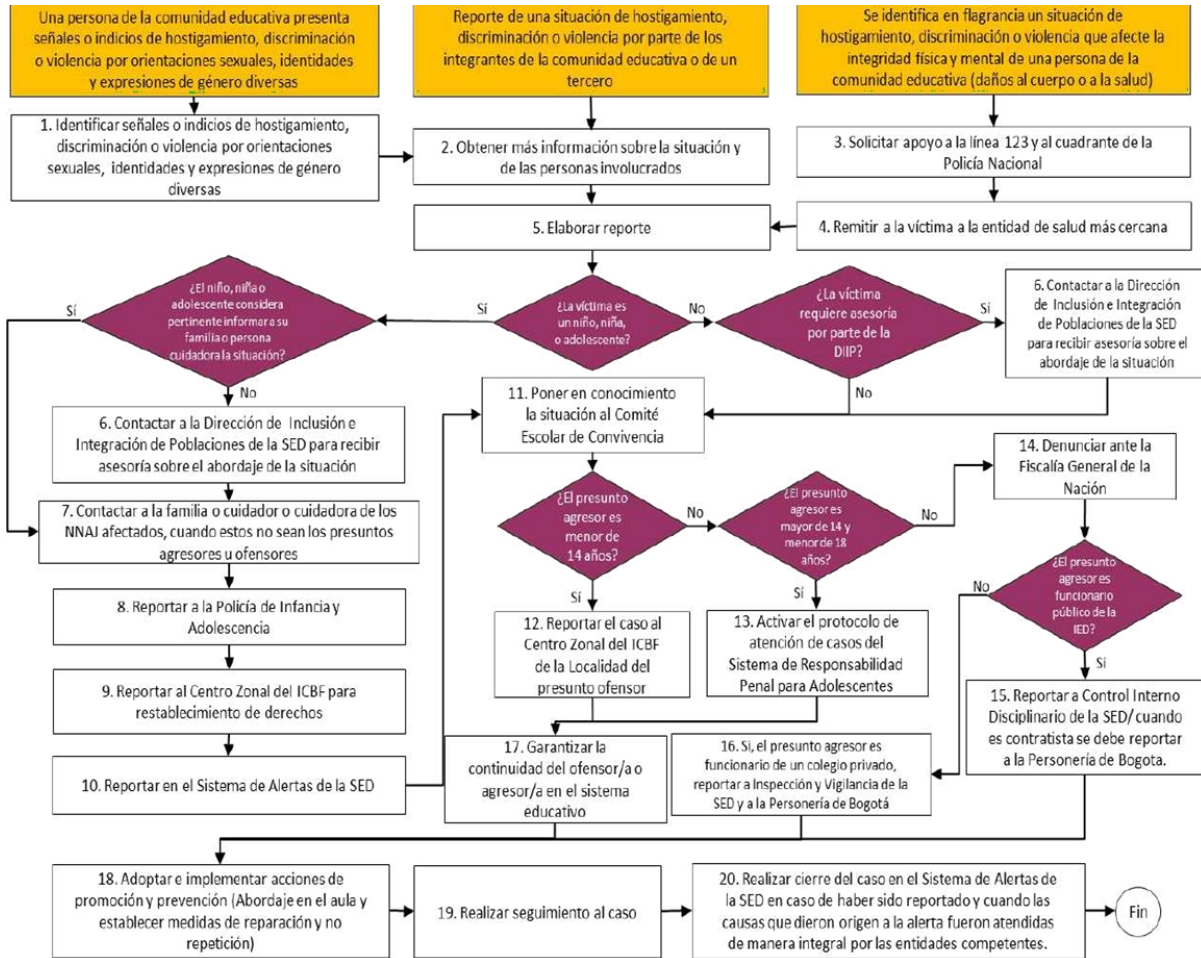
Una persona de la comunidad educativa presenta señales o indicios de hostigamiento, discriminación o violencia por orientaciones sexuales, identidades y expresiones de género diversas

Reporte de una situación de hostigamiento, discriminación o violencia por parte de los integrantes de la comunidad educativa o de un tercero

Se identifica en flagrancia un situación de hostigamiento, discriminación o violencia que afecte la integridad física y mental de una persona de la comunidad educativa (daños al cuerpo o a la salud)

1. Identificar señales o indicios de hostigamiento, discriminación o violencia por orientaciones sexuales, identidades y expresiones de género diversas

2. Obtener más información sobre la situación y de las personas involucrados

3. Solicitar apoyo a la línea 123 y al cuadrante de la Policía Nacional

5. Elaborar reporte

4. Remitir a la víctima a la entidad de salud más cercana

¿El niño, niña o adolescente considera pertinente informar a su familia o persona cuidadora la situación?

Sí

Sí

¿La víctima es un niño, niña, o adolescente?

No

¿La víctima requiere asesoría por parte de la DIIP?

Sí

6. Contactar a la Dirección de Inclusión e Integración de Poblaciones de la SED para recibir asesoría sobre el abordaje de la situación

No

No

6. Contactar a la Dirección de Inclusión e Integración de Poblaciones de la SED para recibir asesoría sobre el abordaje de la situación

11. Poner en conocimiento la situación al Comité Escolar de Convivencia

14. Denunciar ante la Fiscalía General de la Nación

7. Contactar a la familia o cuidador o cuidadora de los NNAJ afectados, cuando estos no sean los presuntos agresores u ofensores

¿El presunto agresor es menor de 14 años?

No

¿El presunto agresor es mayor de 14 y menor de 18 años?

No

¿El presunto agresor es funcionario público de la IED?

No

Sí

Sí

Sí

8. Reportar a la Policía de Infancia y Adolescencia

12. Reportar el caso al Centro Zonal del ICBF de la Localidad del presunto ofensor

13. Activar el protocolo de atención de casos del Sistema de Responsabilidad Penal para Adolescentes

15. Reportar a Control Interno Disciplinario de la SED/ cuando es contratista se debe reportar a la Personería de Bogota.

9. Reportar al Centro Zonal del ICBF para restablecimiento de derechos

10. Reportar en el Sistema de Alertas de la SED

17. Garantizar la continuidad del ofensor/a o agresor/a en el sistema educativo

16. Si, el presunto agresor es funcionario de un colegio privado, reportar a Inspección y Vigilancia de la SED y a la Personería de Bogotá

18. Adoptar e implementar acciones de promoción y prevención (Abordaje en el aula y establecer medidas de reparación y no repetición)

19. Realizar seguimiento al caso

20. Realizar cierre del caso en el Sistema de Alertas de la SED en caso de haber sido reportado y cuando las causas que dieron origen a la alerta fueron atendidas de manera integral por las entidades competentes.

Fin